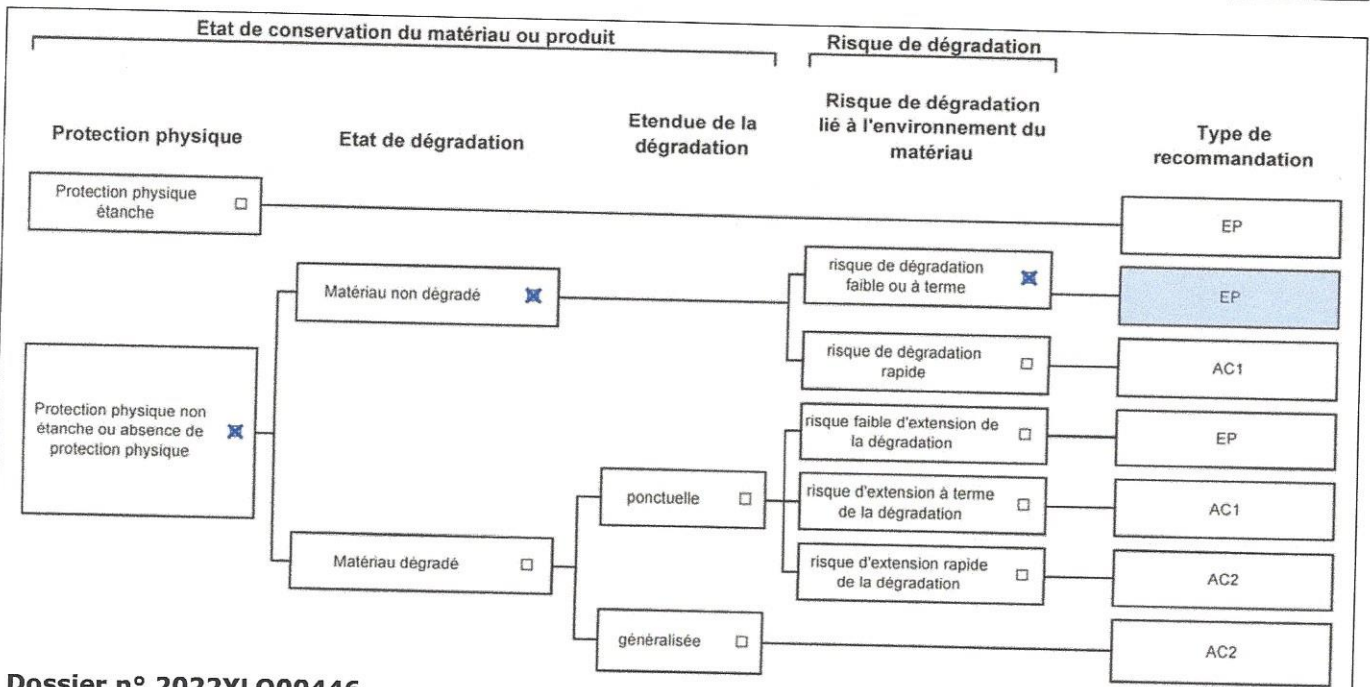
Etat de conservation du matériau ou produit

Risque de dégradation

Protection physique

Etat de dégradation

Etendue de la dégradation

Risque de dégradation lié à l'environnement du matériau

Type de recommandation

Protection physique étanche ☐

EP

Matériau non dégradé ☒

risque de dégradation faible ou à terme ☒

EP

risque de dégradation rapide ☐

AC1

Protection physique non étanche ou absence de protection physique ☒

risque faible d'extension de la dégradation ☐

EP

ponctuelle ☐

risque d'extension à terme de la dégradation ☐

AC1

Matériau dégradé ☐

risque d'extension rapide de la dégradation ☐

AC2

généralisée ☐

AC2

Dossier n° 2022XLO00446